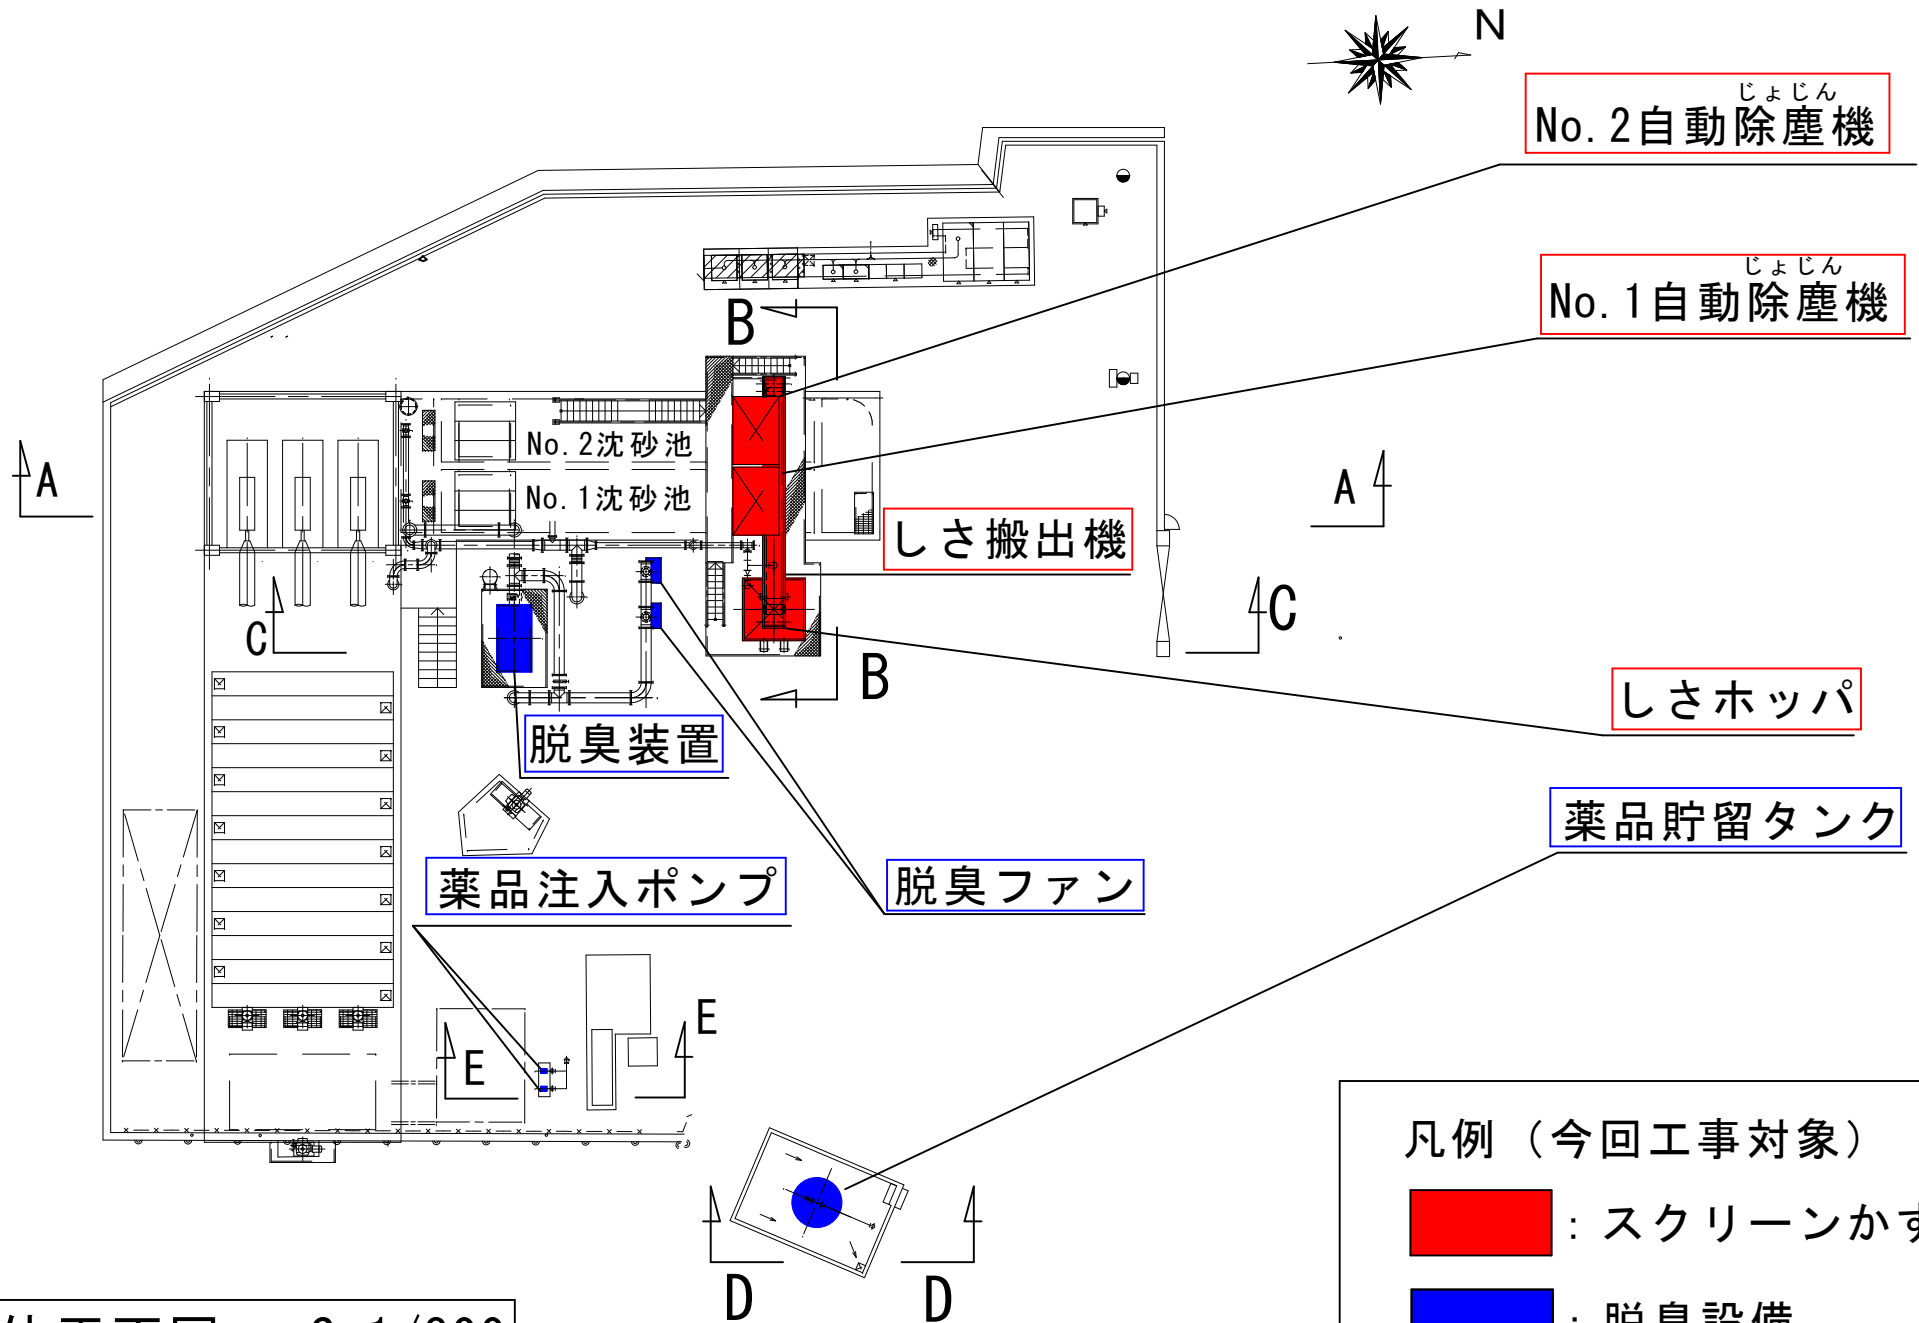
N

じょじん
No. 2自動除塵機

じょじん
No. 1自動除塵機

B

A

A

No. 2沈砂池

No. 1沈砂池

しさ搬出機

C

C

B

しさホッパ

脱臭装置

薬品貯留タンク

薬品注入ポンプ

脱臭ファン

E

E

凡例（今回工事対象）

: スクリーンかす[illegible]

D

D

: 脱臭設備

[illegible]